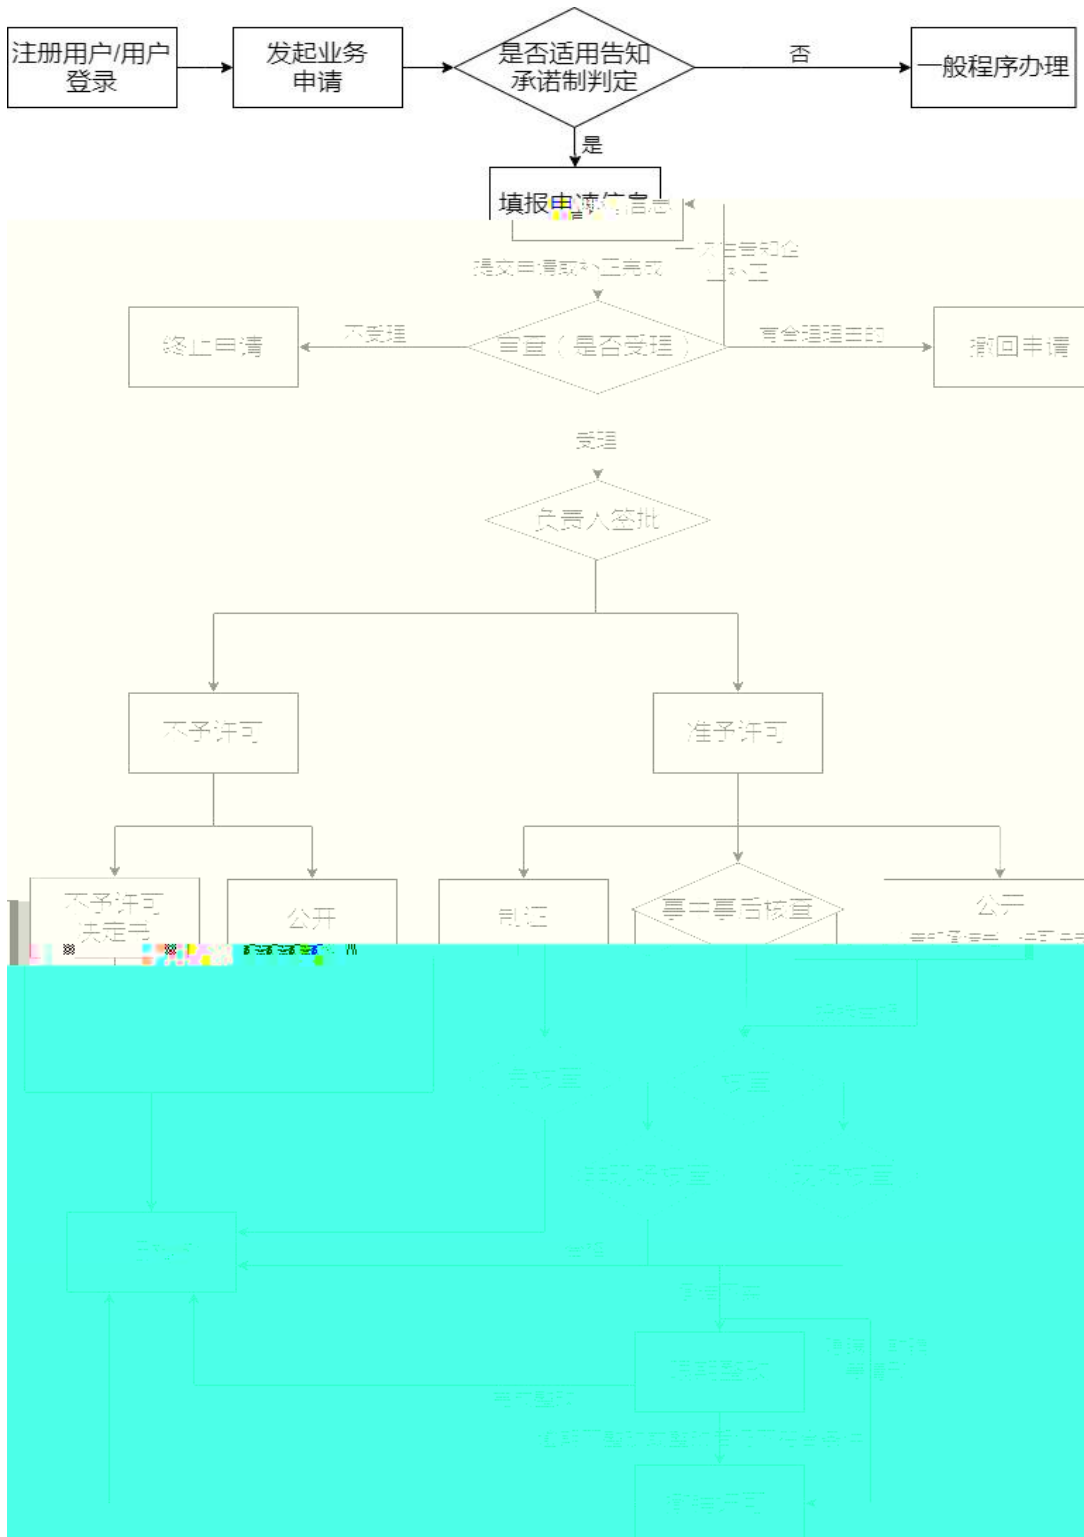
注册用户/用户登录

发起业务申请

是否适用告知承诺制判定

否

一般程序办理

是

填报申请信息

提交申请及承诺书

不符合规定

审查（是否受理）

不受理

终止申请

告知补正

撤回申请

受理

负责人签批

不予许可

准予许可

不予许可决定书

公开

制证

事中事后核查

公开

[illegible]

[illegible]

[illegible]

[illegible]

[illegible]

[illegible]

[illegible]

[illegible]

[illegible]

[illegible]

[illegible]

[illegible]